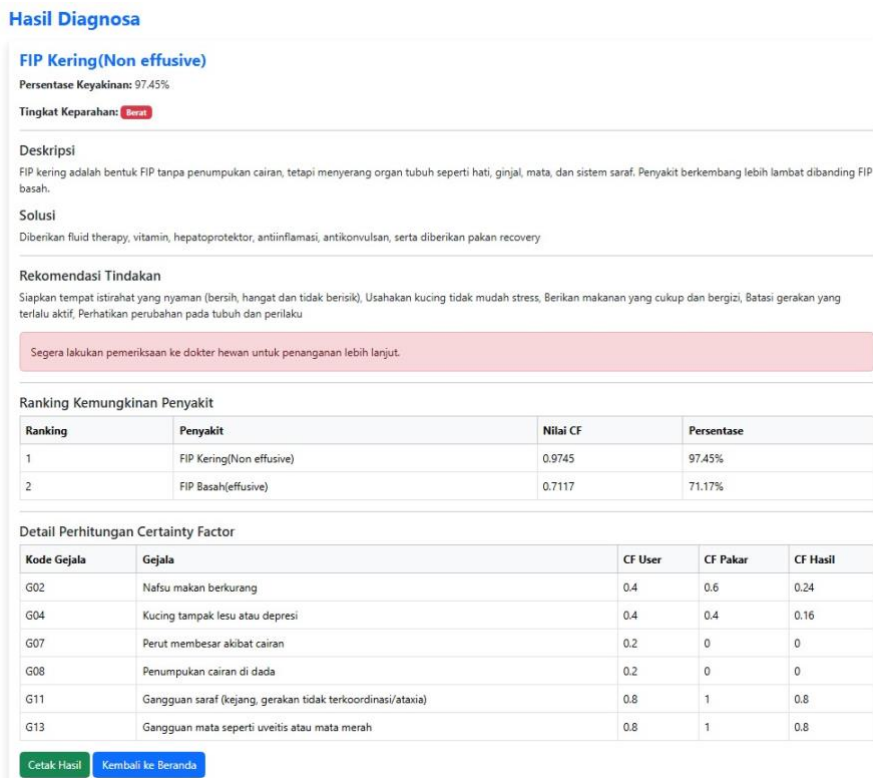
Hasil Diagnosa

FIP Kering(Non effusive)

Persentase Keyakinan: 97.45%

Tingkat Keparahan: Berat

Deskripsi

FIP kering adalah bentuk FIP tanpa penumpukan cairan, tetapi menyerang organ tubuh seperti hati, ginjal, mata, dan sistem saraf. Penyakit berkembang lebih lambat dibanding FIP basah.

Solusi

Diberikan fluid therapy, vitamin, hepatoprotektor, antiinflamasi, antikonvulsan, serta diberikan pakan recovery

Rekomendasi Tindakan

Siapkan tempat istirahat yang nyaman (bersih, hangat dan tidak berisik), Usahakan kucing tidak mudah stress, Berikan makanan yang cukup dan bergizi, Batasi gerakan yang terlalu aktif, Perhatikan perubahan pada tubuh dan perilaku

Segera lakukan pemeriksaan ke dokter hewan untuk penanganan lebih lanjut.

Ranking Kemungkinan Penyakit

| Ranking | Penyakit | Nilai CF | Persentase |
|---|---|---|---|
| 1 | FIP Kering(Non effusive) | 0.9745 | 97.45% |
| 2 | FIP Basah(effusive) | 0.7117 | 71.17% |

Detail Perhitungan Certainty Factor

| Kode Gejala | Gejala | CF User | CF Pakar | CF Hasil |
|---|---|---|---|---|
| G02 | Nafsu makan berkurang | 0.4 | 0.6 | 0.24 |
| G04 | Kucing tampak lesu atau depresi | 0.4 | 0.4 | 0.16 |
| G07 | Perut membesar akibat cairan | 0.2 | 0 | 0 |
| G08 | Penumpukan cairan di dada | 0.2 | 0 | 0 |
| G11 | Gangguan saraf (kejang, gerakan tidak terkoordinasi/ataxia) | 0.8 | 1 | 0.8 |
| G13 | Gangguan mata seperti uveitis atau mata merah | 0.8 | 1 | 0.8 |

Cetak Hasil | Kembali ke Beranda